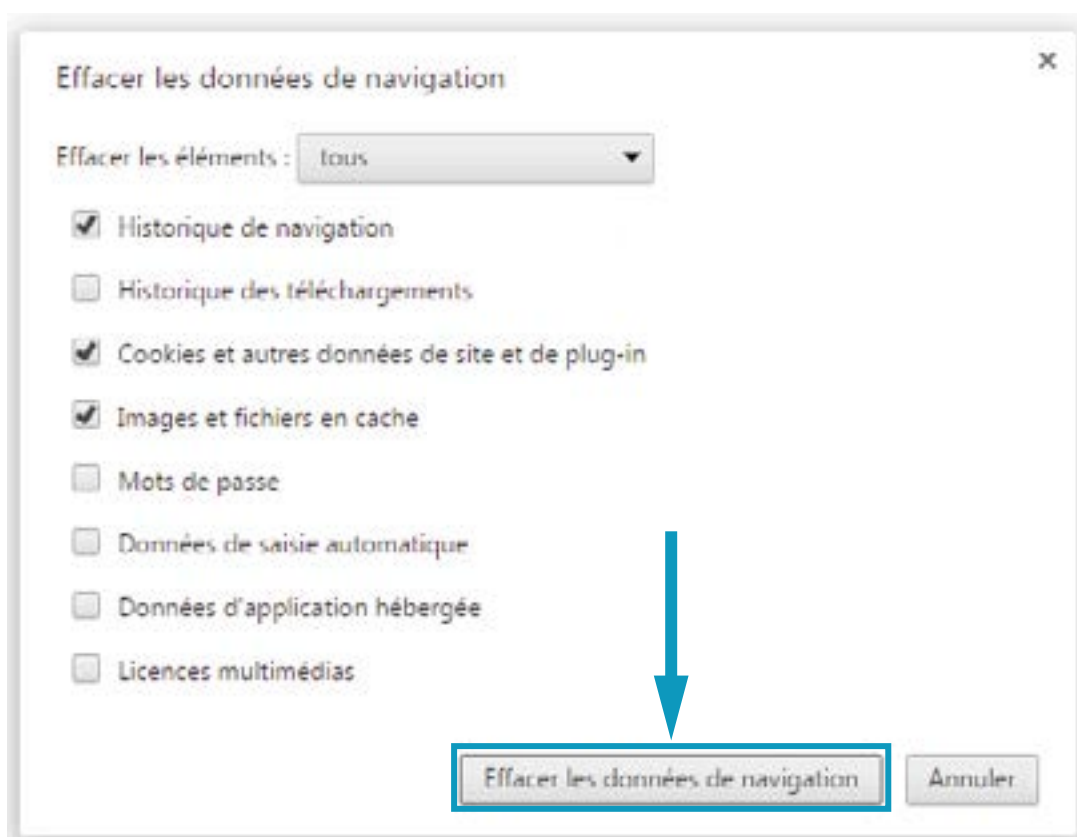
Effacer les données de navigation

×

Effacer les éléments : tous

Historique de navigation

Historique des téléchargements

Cookies et autres données de site et de plug-in

Images et fichiers en cache

Mots de passe

Données de saisie automatique

Données d'application hébergée

Licences multimédias

Effacer les données de navigation

Annuler